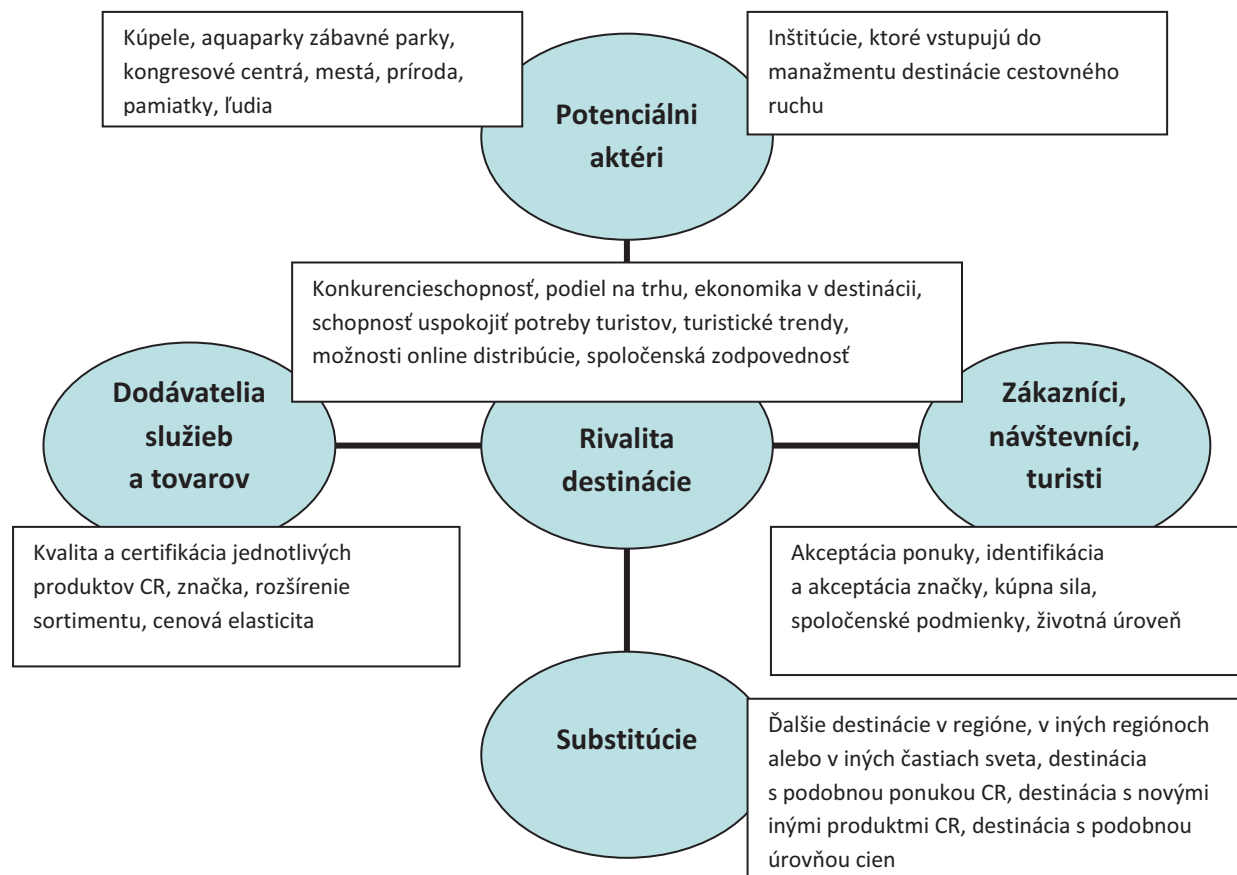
Kúpele, aquaparky zábavné parky, kongresové centrá, mestá, príroda, pamiatky, ľudia

Potenciálni aktéri

Inštitúcie, ktoré vstupujú do manažmentu destinácie cestovného ruchu

Konkurencieschopnosť, podiel na trhu, ekonomika v destinácii, schopnosť uspokojiť potreby turistov, turistické trendy, možnosti online distribúcie, spoločenská zodpovednosť

Dodávatelia služieb a tovarov

Rivalita destinácie

Zákazníci, návštevníci, turisti

Kvalita a certifikácia jednotlivých produktov CR, značka, rozšírenie sortimentu, cenová elasticita

Akceptácia ponuky, identifikácia a akceptácia značky, kúpna sila, spoločenské podmienky, životná úroveň

Substitúcie

Ďalšie destinácie v regióne, v iných regiónoch alebo v iných častiach sveta, destinácia s podobnou ponukou CR, destinácia s novými inými produktmi CR, destinácia s podobnou úrovňou cien